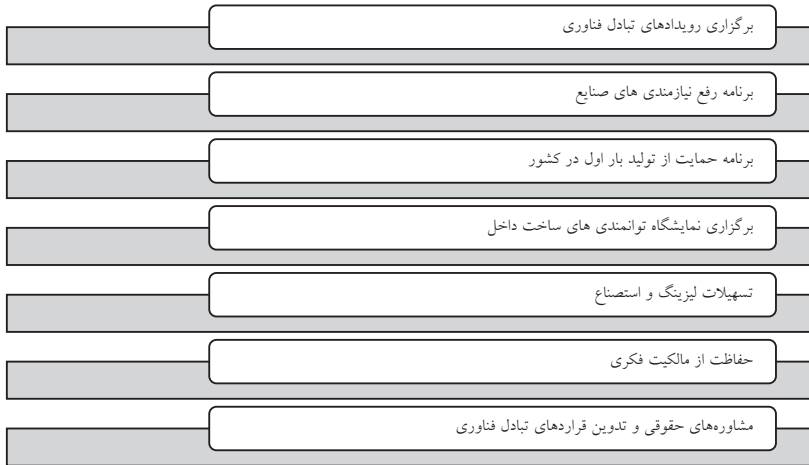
برگزاری رویدادهای تبادل فناوری

برنامه رفع نیازمندی های صنایع

برنامه حمایت از تولید بار اول در کشور

برگزاری نمایشگاه توانمندی های ساخت داخل

تسهیلات لیزینگ و استصناع

حفاظت از مالکیت فکری

مشاوره‌های حقوقی و تدوین قراردهای تبادل فناوری